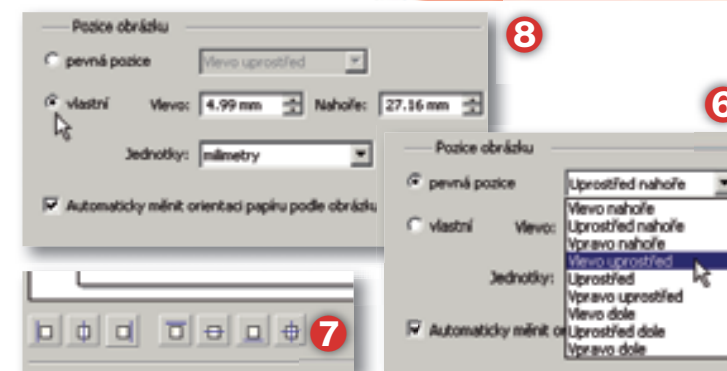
Pozice obrázku

pevná pozice

Vlevo uprostřed

vlastní

Vlevo: 4.99 mm

Nahoře: 27.16 mm

Jednotky: milimetry

Automaticky měnit orientaci papíru podle obrázku

8

7

6

Pozice obrázku

pevná pozice

Uprostřed nahoře

vlastní

Vlevo:

Jednotky:

Automaticky měnit o

Vlevo nahoře
Uprostřed nahoře
Vpravo nahoře
Vlevo uprostřed
Uprostřed
Vpravo uprostřed
Vlevo dole
Uprostřed dole
Vpravo dole